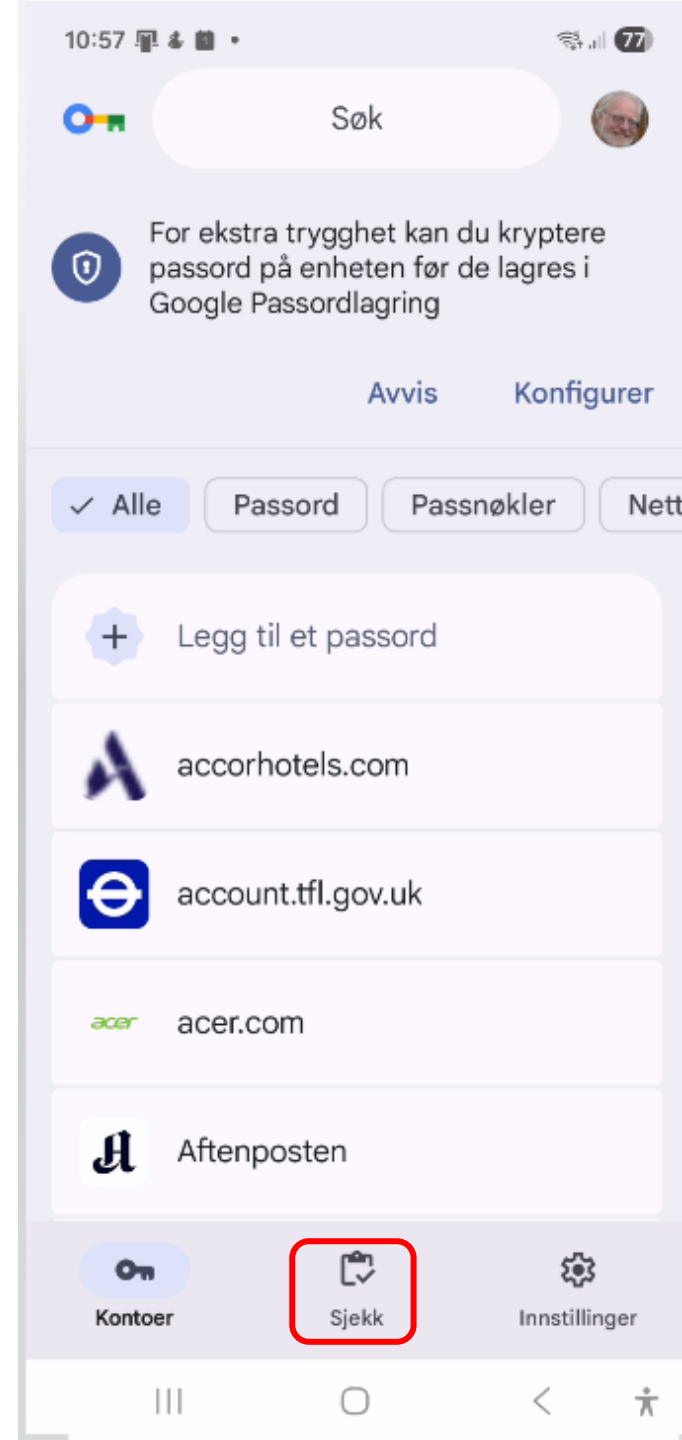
10:57 • 77

Søk

For ekstra trygghet kan du kryptere passord på enheten før de lagres i Google Passordlagring

Avvis Konfigurer

Alle Passord Passnøkler Nett

Legg til et passord

accorhotels.com

account.tfl.gov.uk

acer

acer.com

Aftenposten

Kontoer Sjekk Innstillinger